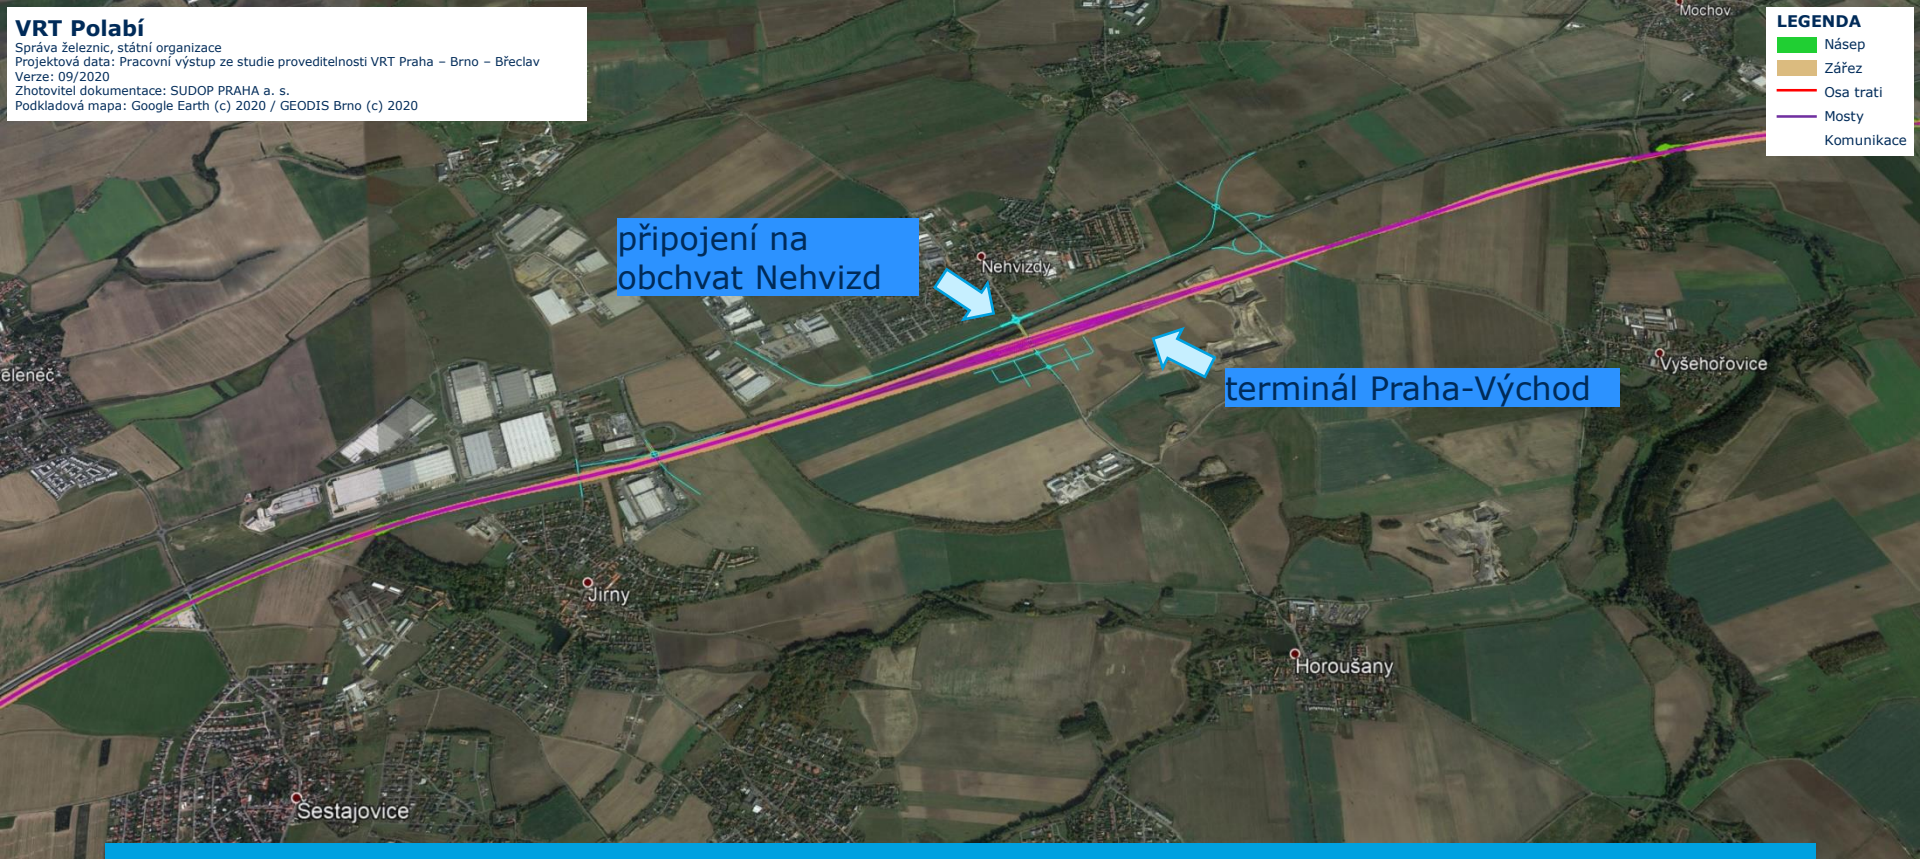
VRT Polabí
Správa železnic, státní organizace
Projektová data: Pracovní výstup ze studie proveditelnosti VRT Praha – Brno – Břeclav
Verze: 09/2020
Zhotovitel dokumentace: SUDOP PRAHA a. s.
Podkladová mapa: Google Earth (c) 2020 / GEODIS Brno (c) 2020

LEGENDA
Násep
Zářez
Osa trati
Mosty
Komunikace

Mochov

připojení na obchvat Nehvizd

Nehvizdy

eleneč

terminál Praha-Východ

Vyšehořovice

Jirny

Horoušany

Šestajovice